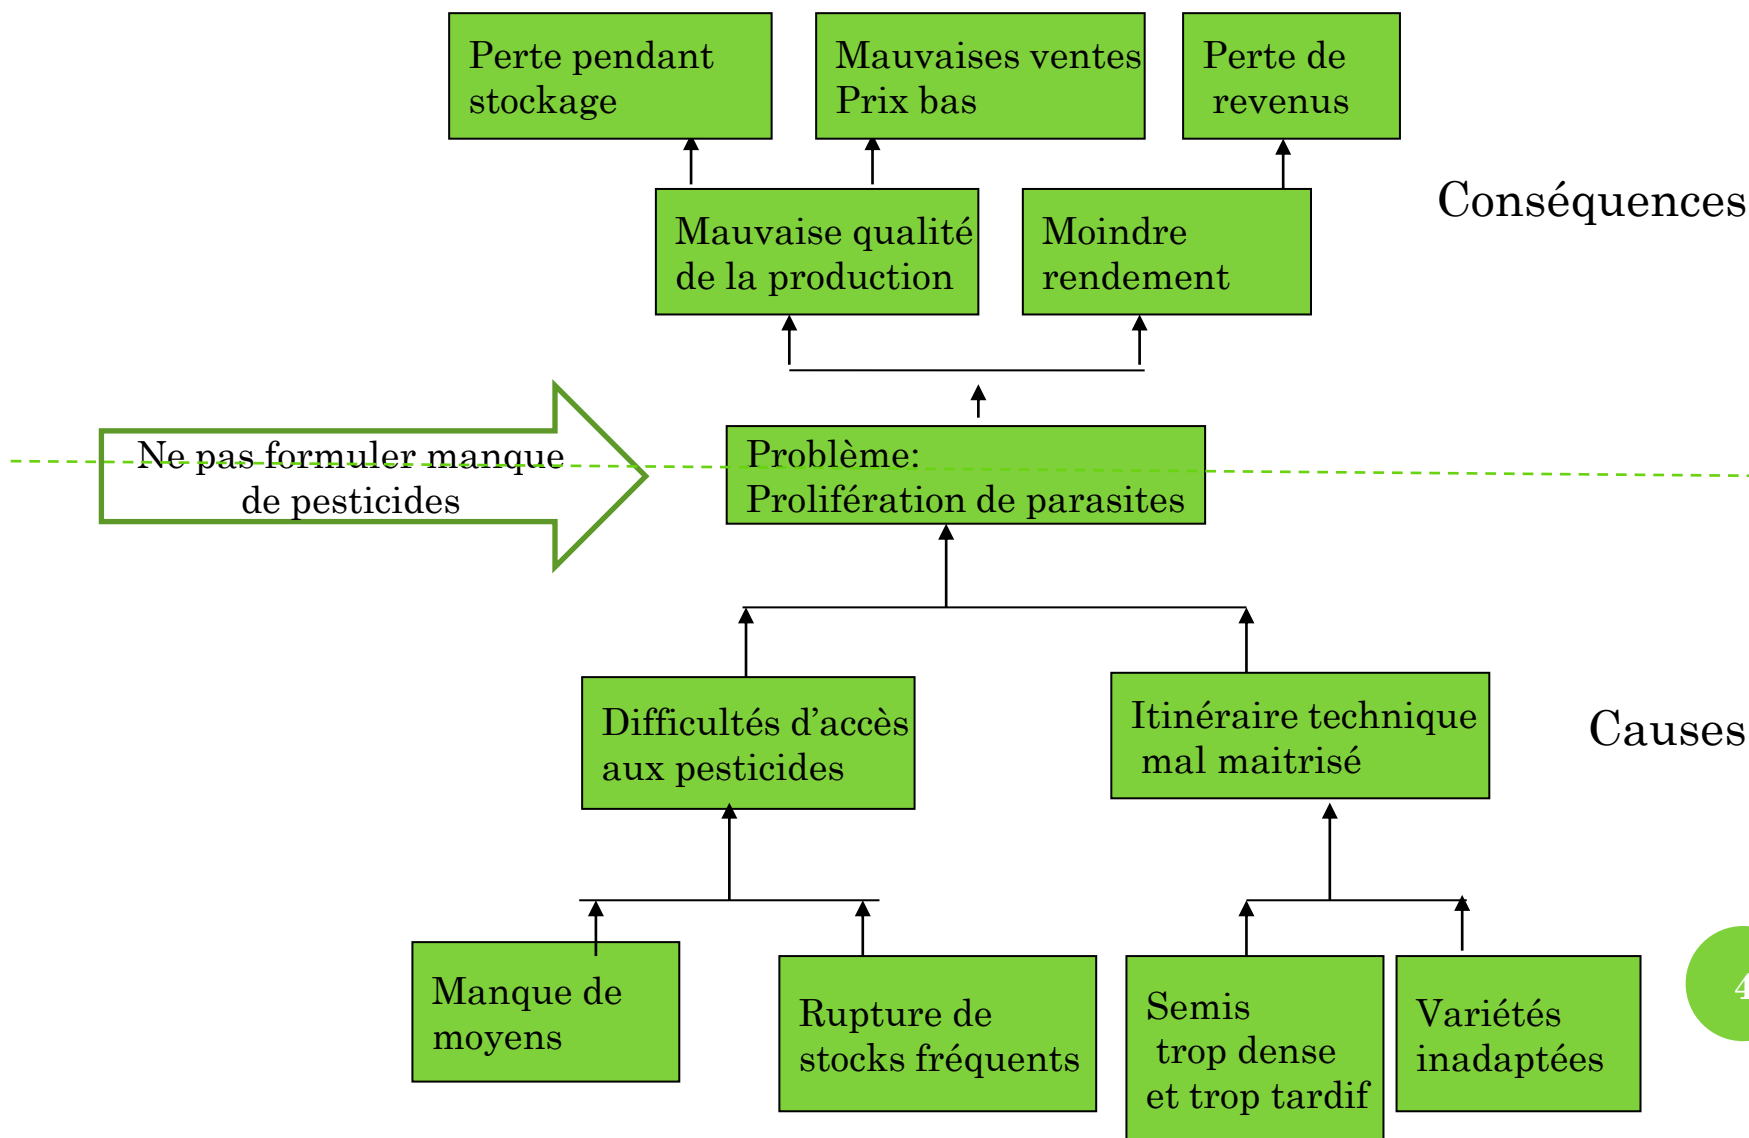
Perte pendant stockage

Mauvaises ventes
Prix bas

Perte de revenus

Conséquences

Mauvaise qualité de la production

Moindre rendement

Ne pas formuler manque de pesticides

Problème:
Prolifération de parasites

Difficultés d'accès aux pesticides

Itinéraire technique mal maitrisé

Causes

Manque de moyens

Rupture de stocks fréquents

Semis trop dense et trop tardif

Variétés inadaptées

4